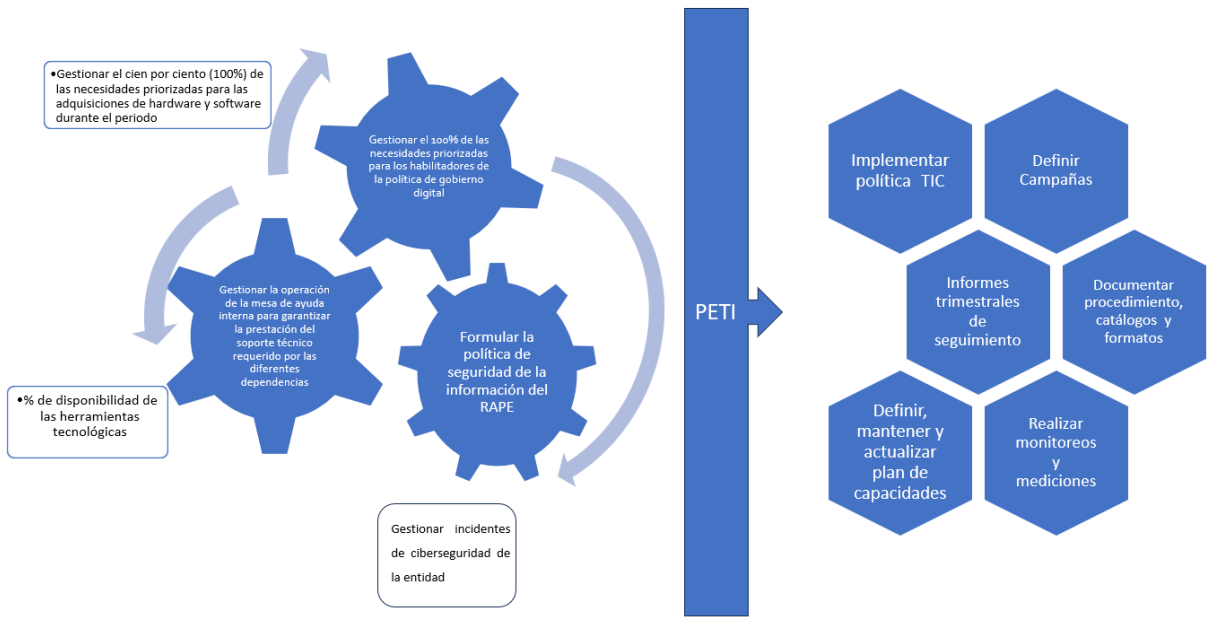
•Gestionar el cien por ciento (100%) de las necesidades priorizadas para las adquisiciones de hardware y software durante el periodo

Gestionar el 100% de las necesidades priorizadas para los habilitadores de la política de gobierno digital

Gestionar la operación de la mesa de ayuda interna para garantizar la prestación del soporte técnico requerido por las diferentes dependencias

Formular la política de seguridad de la información del RAPE

•% de disponibilidad de las herramientas tecnológicas

Gestionar incidentes de ciberseguridad de la entidad

PETI

Implementar política TIC

Definir Campañas

Informes trimestrales de seguimiento

Documentar procedimiento, catálogos y formatos

Definir, mantener y actualizar plan de capacidades

Realizar monitoreos y mediciones